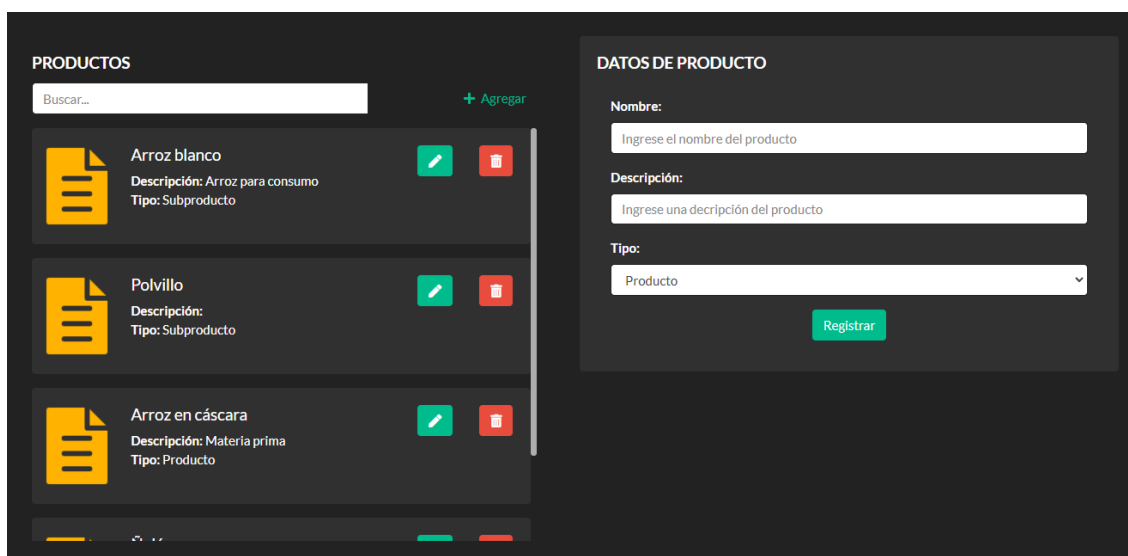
PRODUCTOS

Buscar...

+ Agregar

Arroz blanco
Descripción: Arroz para consumo
Tipo: Subproducto

Polvillo
Descripción:
Tipo: Subproducto

Arroz en cáscara
Descripción: Materia prima
Tipo: Producto

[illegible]

DATOS DE PRODUCTO

Nombre:

Ingrese el nombre del producto

Descripción:

Ingrese una decripción del producto

Tipo:

Producto

Registrar